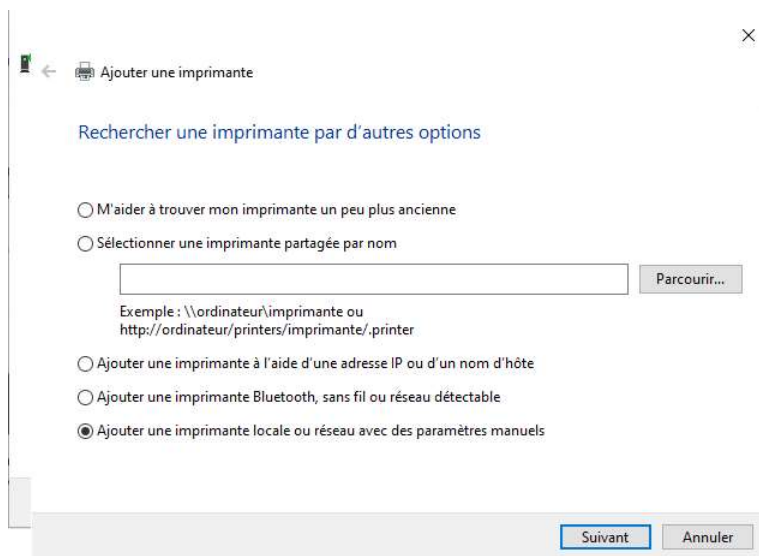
×

Ajouter une imprimante

Rechercher une imprimante par d'autres options

M'aider à trouver mon imprimante un peu plus ancienne

Sélectionner une imprimante partagée par nom

Parcourir...

Exemple : \\ordinateur\imprimante ou http://ordinateur/printers/imprimante/.printer

Ajouter une imprimante à l'aide d'une adresse IP ou d'un nom d'hôte

Ajouter une imprimante Bluetooth, sans fil ou réseau détectable

Ajouter une imprimante locale ou réseau avec des paramètres manuels

Suivant

Annuler